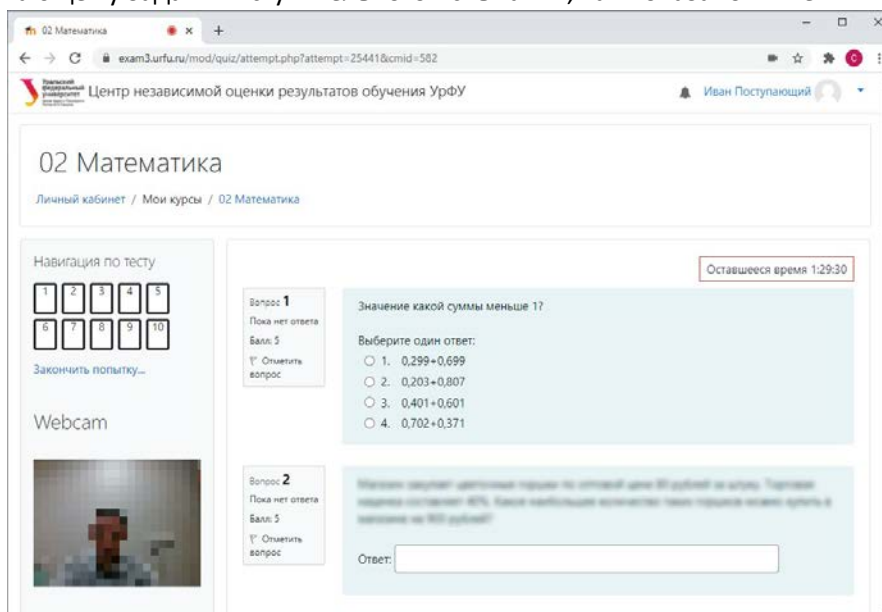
02 Математика
exam3.urfu.ru/mod/quiz/attempt.php?attempt=25441&cmid=582

Центр независимой оценки результатов обучения УрФУ
Иван Поступающий

02 Математика

Личный кабинет / Мои курсы / 02 Математика

Навигация по тесту
1 2 3 4 5
6 7 8 9 10
Закончить попытку...

Webcam

Оставшееся время 1:29:30

Вопрос 1
Пока нет ответа
Балл: 5
Отметить вопрос

Значение какой суммы меньше 1?

Выберите один ответ:
1. 0,299+0,699
2. 0,203+0,807
3. 0,401+0,601
4. 0,702+0,371

Вопрос 2
Пока нет ответа
Балл: 5
Отметить вопрос

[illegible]

Ответ: